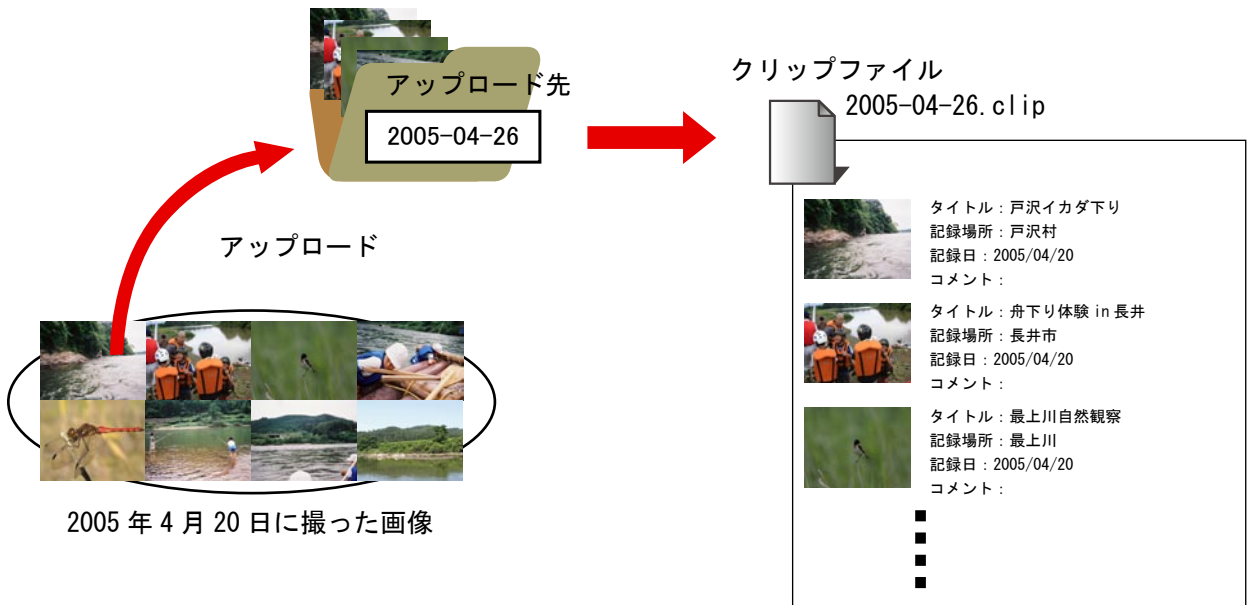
アップロード先

2005-04-26

クリップファイル

2005-04-26.clip

アップロード

タイトル：戸沢イカダ下り
記録場所：戸沢村
記録日：2005/04/20
コメント：

タイトル：舟下り体験 in 長井
記録場所：長井市
記録日：2005/04/20
コメント：

タイトル：最上川自然観察
記録場所：最上川
記録日：2005/04/20
コメント：

2005 年 4 月 20 日に撮った画像